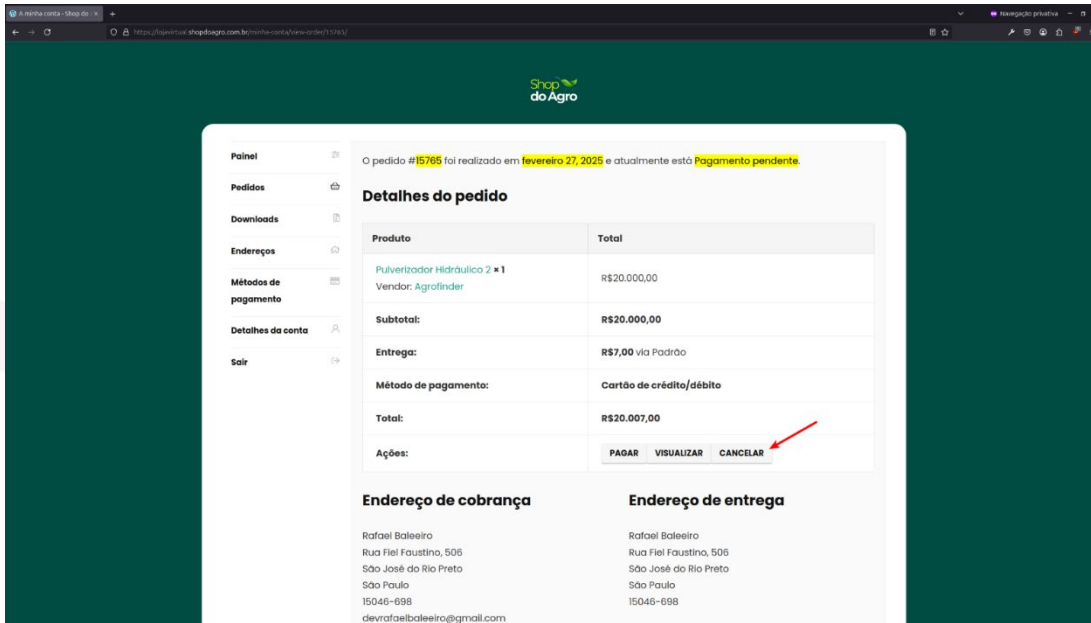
A minha conta - Shop do ×
+
Navegação privativa
https://lojavirtual.shopdoagro.com.br/minha-conta/view-order/15765/

Shop do Agro

Painel
Pedidos
Downloads
Endereços
Métodos de pagamento
Detalhes da conta
Sair

O pedido #15765 foi realizado em fevereiro 27, 2025 e atualmente está Pagamento pendente.

Detalhes do pedido

| Produto | Total |
|---|---|
| Pulverizador Hidráulico 2 × 1 Vendor: Agrofinder | R$20.000,00 |
| Subtotal: | R$20.000,00 |
| Entrega: | R$7,00 via Padrão |
| Método de pagamento: | Cartão de crédito/débito |
| Total: | R$20.007,00 |
| Ações: | PAGAR VISUALIZAR CANCELAR |

Endereço de cobrança

Rafael Baleeiro
Rua Fiel Faustino, 506
São José do Rio Preto
São Paulo
15046-698
devrafaelbaleeiro@gmail.com

Endereço de entrega

Rafael Baleeiro
Rua Fiel Faustino, 506
São José do Rio Preto
São Paulo
15046-698